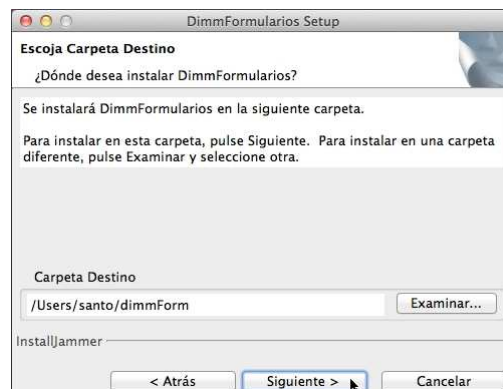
DimmFormularios Setup

Escoja Carpeta Destino

¿Dónde desea instalar DimmFormularios?

Se instalará DimmFormularios en la siguiente carpeta.

Para instalar en esta carpeta, pulse Siguiente. Para instalar en una carpeta diferente, pulse Examinar y seleccione otra.

Carpeta Destino

/Users/santo/dimmForm

Examinar...

InstallJammer

< Atrás

Siguiente >

Cancelar